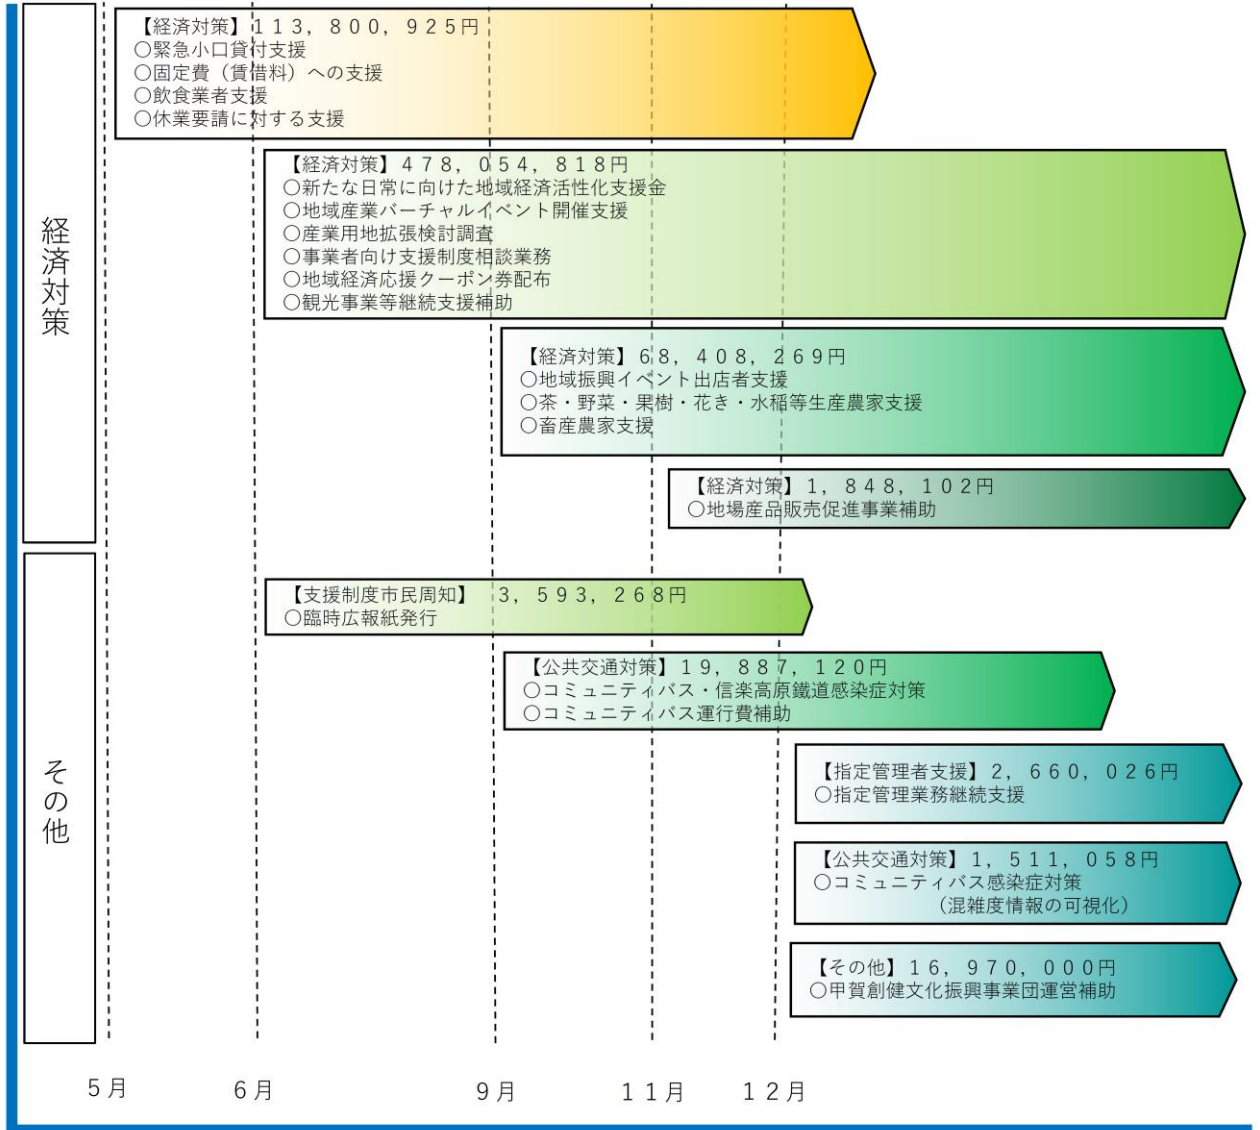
経済対策

【経済対策】１１３，８００，９２５円
○緊急小口貸付支援
○固定費（賃借料）への支援
○飲食業者支援
○休業要請に対する支援

【経済対策】４７８，０５４，８１８円
○新たな日常に向けた地域経済活性化支援金
○地域産業バーチャルイベント開催支援
○産業用地拡張検討調査
○事業者向け支援制度相談業務
○地域経済応援クーポン券配布
○観光事業等継続支援補助

【経済対策】６８，４０８，２６９円
○地域振興イベント出店者支援
○茶・野菜・果樹・花き・水稲等生産農家支援
○畜産農家支援

【経済対策】１，８４８，１０２円
○地場産品販売促進事業補助

その他

【支援制度市民周知】３，５９３，２６８円
○臨時広報紙発行

【公共交通対策】１９，８８７，１２０円
○コミュニティバス・信楽高原鐵道感染症対策
○コミュニティバス運行費補助

【指定管理者支援】２，６６０，０２６円
○指定管理業務継続支援

【公共交通対策】１，５１１，０５８円
○コミュニティバス感染症対策
（混雑度情報の可視化）

【その他】１６，９７０，０００円
○甲賀創健文化振興事業団運営補助

５月　６月　９月　１１月　１２月